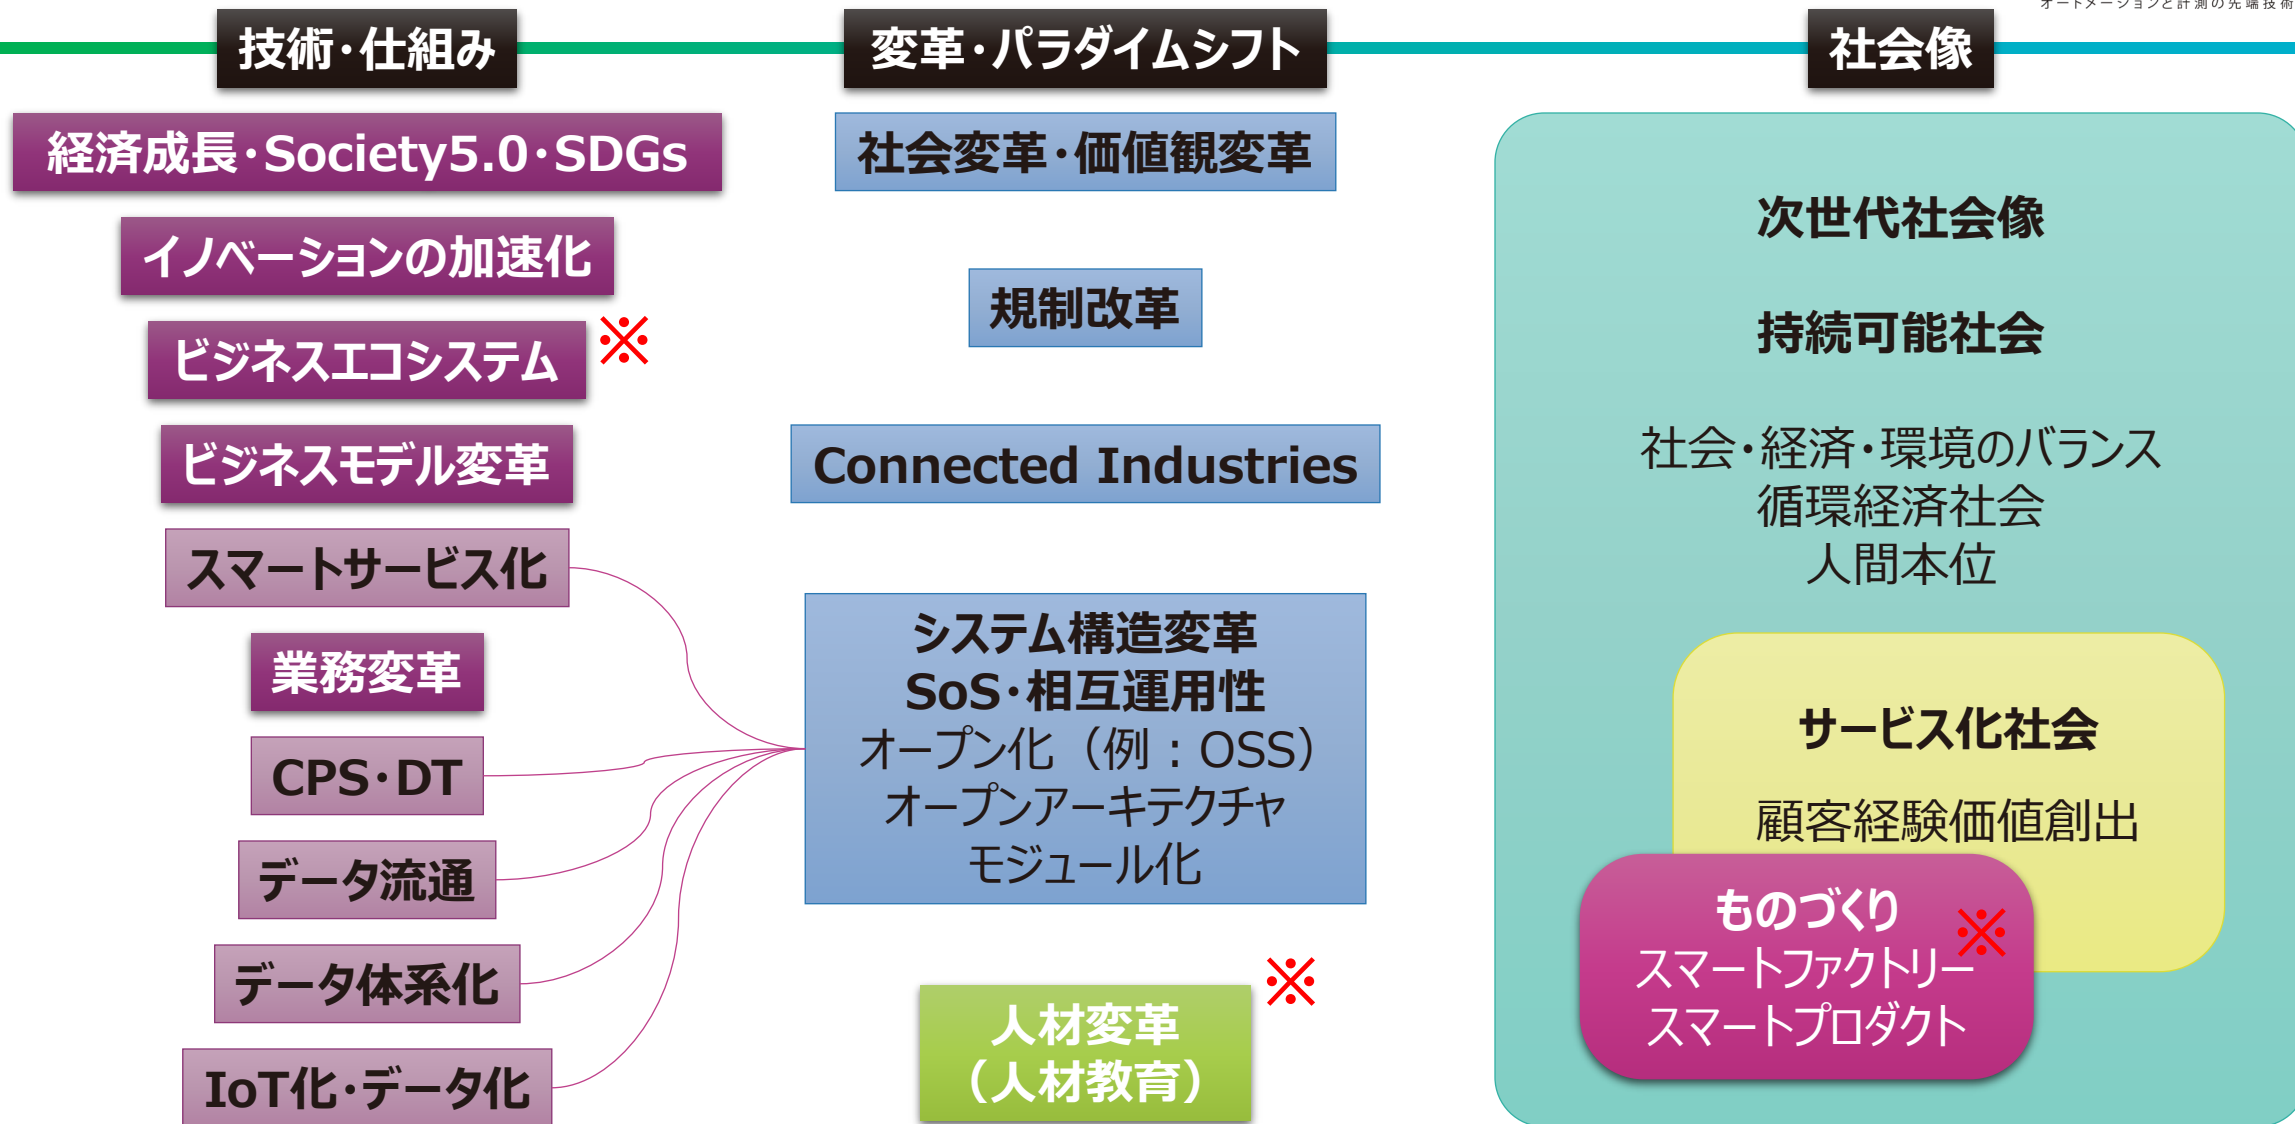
オートメーションと計測の先端技術

技術・仕組み

変革・パラダイムシフト

社会像

経済成長・Society5.0・SDGs

イノベーションの加速化

ビジネスエコシステム ※

ビジネスモデル変革

スマートサービス化

業務変革

CPS・DT

データ流通

データ体系化

IoT化・データ化

社会変革・価値観変革

規制改革

Connected Industries

システム構造変革
SoS・相互運用性
オープン化（例：OSS）
オープンアーキテクチャ
モジュール化

人材変革
（人材教育） ※

次世代社会像

持続可能社会

社会・経済・環境のバランス
循環経済社会
人間本位

サービス化社会

顧客経験価値創出

ものづくり ※
スマートファクトリー
スマートプロダクト